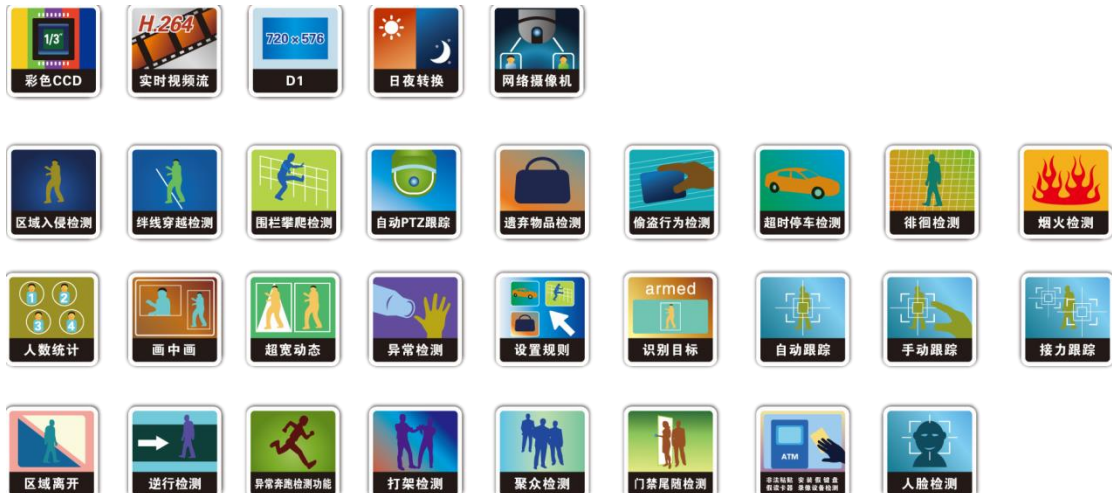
1/3"
彩色CCD

H.264
实时视频流

720×576
D1

日夜转换

网络摄像机

区域入侵检测

绊线穿越检测

围栏攀爬检测

自动PTZ跟踪

遗弃物品检测

偷盗行为检测

超时停车检测

徘徊检测

烟火检测

1 2 3 4
人数统计

画中画

超宽动态

异常检测

设置规则

armed
识别目标

自动跟踪

手动跟踪

接力跟踪

区域离开

逆行检测

异常奔跑检测功能

打架检测

聚众检测

门禁尾随检测

ATM
非法粘贴 假键盘 安装 摄像设备检测

人脸检测